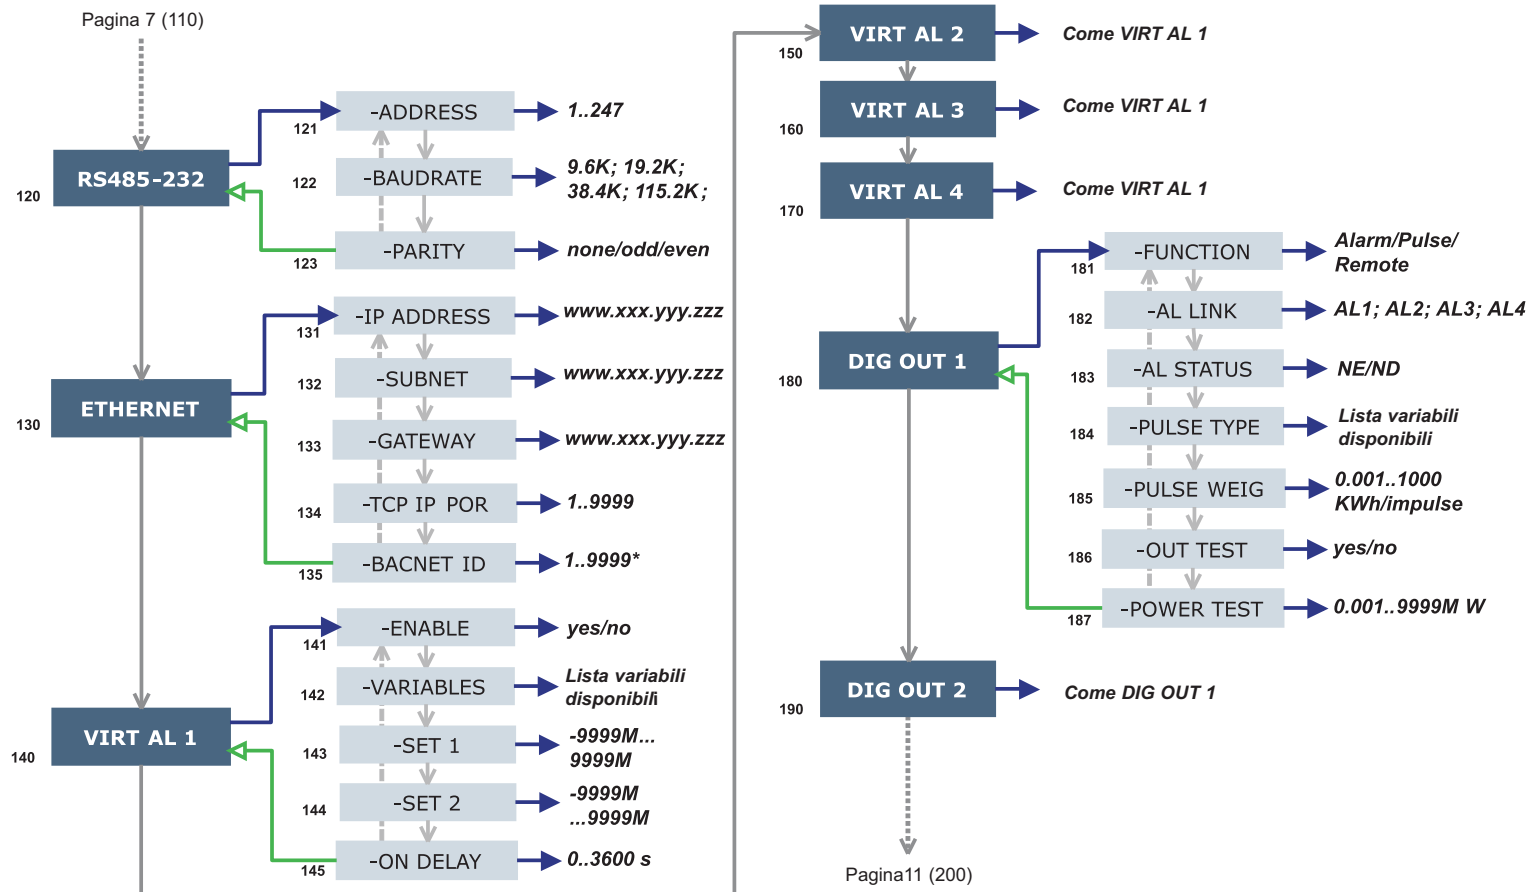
Pagina 7 (110)

120 RS485-232

121 -ADDRESS 1..247

122 -BAUDRATE 9.6K; 19.2K; 38.4K; 115.2K;

123 -PARITY none/odd/even

130 ETHERNET

131 -IP ADDRESS www.xxx.yyy.zzz

132 -SUBNET www.xxx.yyy.zzz

133 -GATEWAY www.xxx.yyy.zzz

134 -TCP IP POR 1..9999

135 -BACNET ID 1..9999*

140 VIRT AL 1

141 -ENABLE yes/no

142 -VARIABLES Lista variabili disponibili

143 -SET 1 -9999M... 9999M

144 -SET 2 -9999M ...9999M

145 -ON DELAY 0..3600 s

150 VIRT AL 2 Come VIRT AL 1

160 VIRT AL 3 Come VIRT AL 1

170 VIRT AL 4 Come VIRT AL 1

180 DIG OUT 1

181 -FUNCTION Alarm/Pulse/ Remote

182 -AL LINK AL1; AL2; AL3; AL4

183 -AL STATUS NE/ND

184 -PULSE TYPE Lista variabili disponibili

185 -PULSE WEIG 0.001..1000 KWh/impulse

186 -OUT TEST yes/no

187 -POWER TEST 0.001..9999M W

190 DIG OUT 2 Come DIG OUT 1

Pagina11 (200)